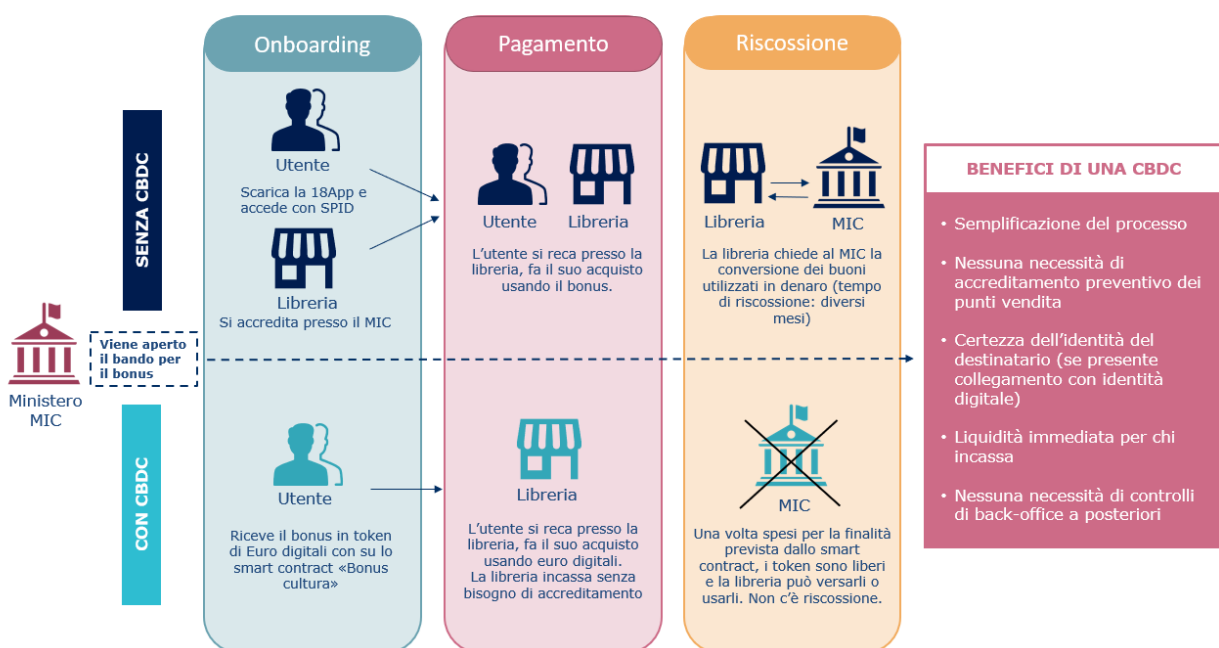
Onboarding

Pagamento

Riscossione

SENZA CBDC

Utente
Scarica la 18App e accede con SPID

Libreria
Si accredita presso il MIC

Utente Libreria
L'utente si reca presso la libreria, fa il suo acquisto usando il bonus.

Libreria MIC
La libreria chiede al MIC la conversione dei buoni utilizzati in denaro (tempo di riscossione: diversi mesi)

Ministero MIC

Viene aperto il bando per il bonus

CON CBDC

Utente
Riceve il bonus in token di Euro digitali con su lo smart contract «Bonus cultura»

Libreria
L'utente si reca presso la libreria, fa il suo acquisto usando euro digitali. La libreria incassa senza bisogno di accreditamento

MIC
Una volta spesi per la finalità prevista dallo smart contract, i token sono liberi e la libreria può versarli o usarli. Non c'è riscossione.

BENEFICI DI UNA CBDC

• Semplificazione del processo
• Nessuna necessità di accreditamento preventivo dei punti vendita
• Certezza dell'identità del destinatario (se presente collegamento con identità digitale)
• Liquidità immediata per chi incassa
• Nessuna necessità di controlli di back-office a posteriori